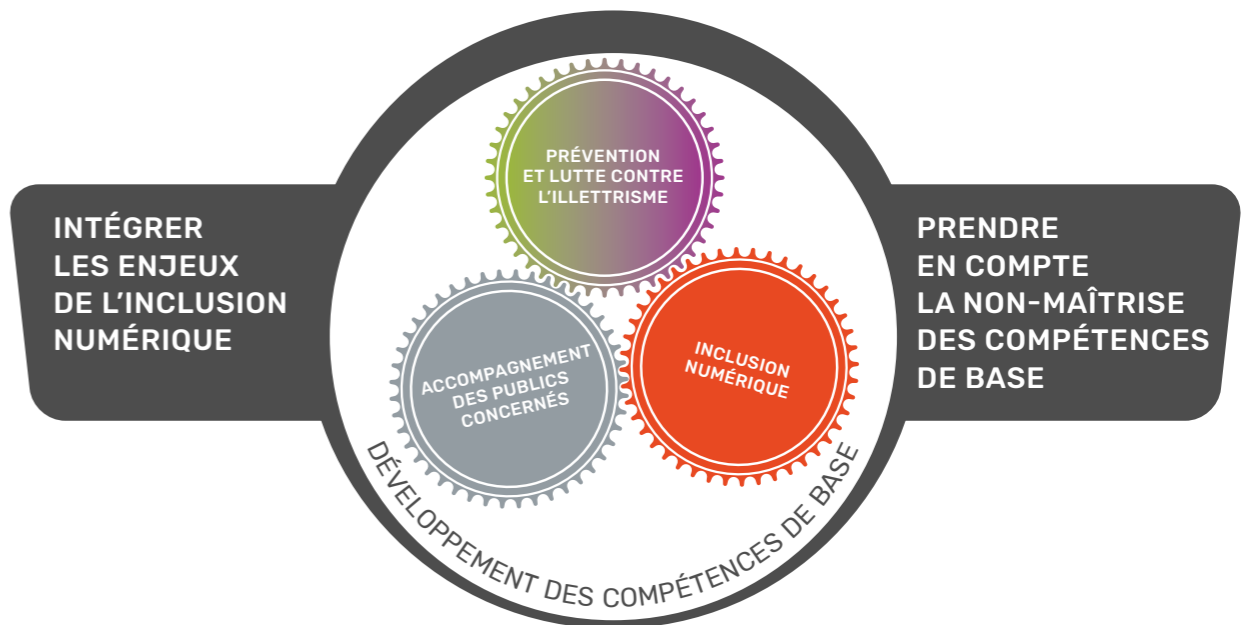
INTÉGRER LES ENJEUX DE L'INCLUSION NUMÉRIQUE

PRÉVENTION ET LUTTE CONTRE L'ILLETTRISME

ACCOMPAGNEMENT DES PUBLICS CONCERNÉS

INCLUSION NUMÉRIQUE

DÉVELOPPEMENT DES COMPÉTENCES DE BASE

PRENDRE EN COMPTE LA NON-MAÎTRISE DES COMPÉTENCES DE BASE